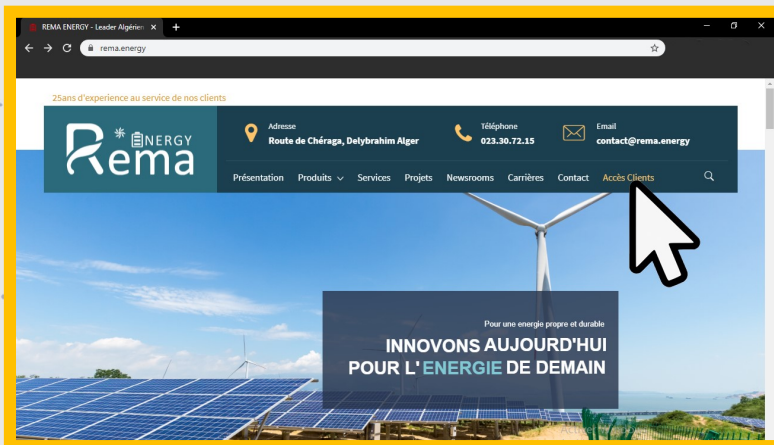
REMA ENERGY - Leader Algérien

rema.energy

25ans d'experience au service de nos clients

Rema ENERGY

Adresse
Route de Chéraga, Delybrahim Alger

Téléphone
023.30.72.15

Email
contact@rema.energy

Présentation Produits Services Projets Newsrooms Carrières Contact Accès Clients

Pour une energie propre et durable

INNOVONS AUJOURD'HUI POUR L'ENERGIE DE DEMAIN